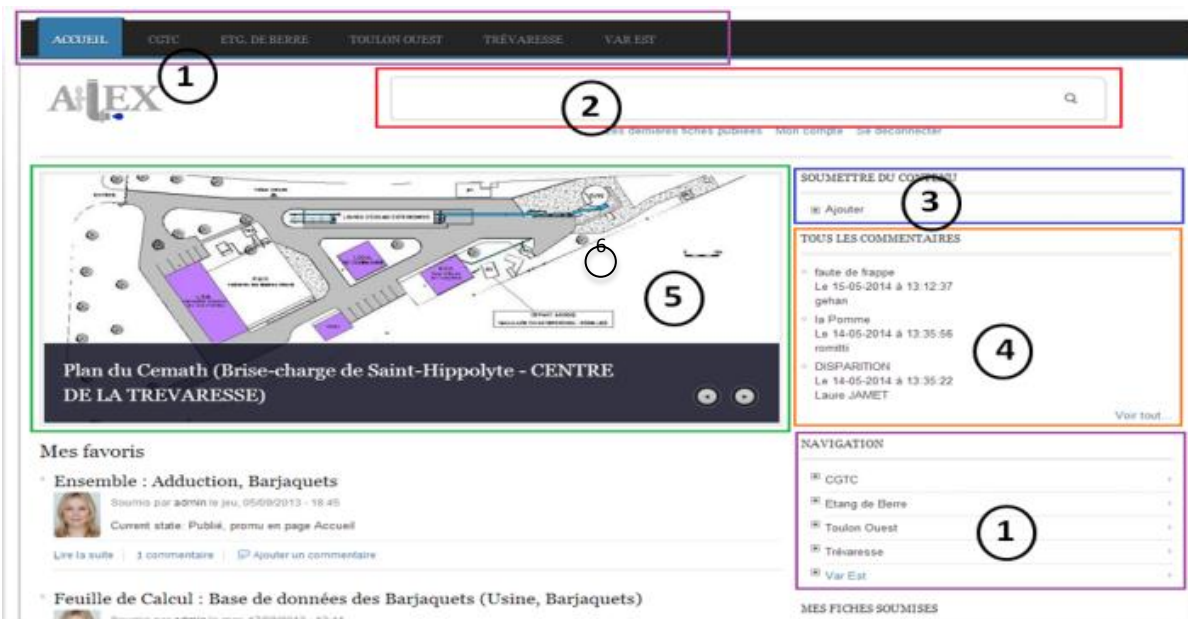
ACCUEIL CGTC ETG. DE BERRE TOULON OUEST TRÉVARESSE VAR EST

1

AILEX

2

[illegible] dernières fiches publiées Mon compte Se déconnecter

SOUMETTRE DU CONTENU

3

Ajouter

TOUS LES COMMENTAIRES

faute de frappe
Le 15-05-2014 à 13:12:37
gehan

la Pomme
Le 14-05-2014 à 13:35:56
romitti

DISPARITION
Le 14-05-2014 à 13:35:22
Laure JAMET

4

Voir tout...

6

5

Plan du Cemath (Brise-charge de Saint-Hippolyte - CENTRE DE LA TREVARESSE)

Mes favoris

Ensemble : Adduction, Barjaquets

Soumis par admin le jeu, 05/09/2013 - 18:45

Current state: Publié, promu en page Accueil

Lire la suite | 1 commentaire | Ajouter un commentaire

NAVIGATION

CGTC
Etang de Berre
Toulon Ouest
Trévaresse
Var Est

1

Feuille de Calcul : Base de données des Barjaquets (Usine, Barjaquets)

MES FICHES SOUMISES